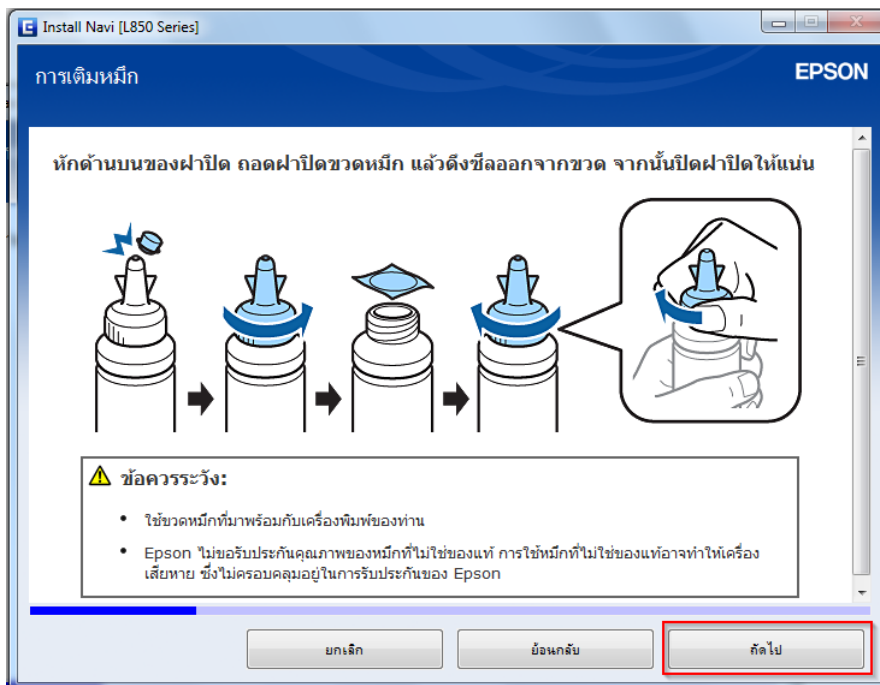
Install Navi [L850 Series]

การเติมหมึก

EPSON

หักด้านบนของฝาปิด ถอดฝาปิดขวดหมึก แล้วดึงซีลออกจากขวด จากนั้นปิดฝาปิดให้แน่น

ข้อควรระวัง:

• ใช้ขวดหมึกที่มาพร้อมกับเครื่องพิมพ์ของท่าน

• Epson ไม่ขอรับประกันคุณภาพของหมึกที่ไม่ใช่ของแท้ การใช้หมึกที่ไม่ใช่ของแท้อาจทำให้เครื่องเสียหาย ซึ่งไม่ครอบคลุมอยู่ในการรับประกันของ Epson

ยกเลิก

ย้อนกลับ

ถัดไป